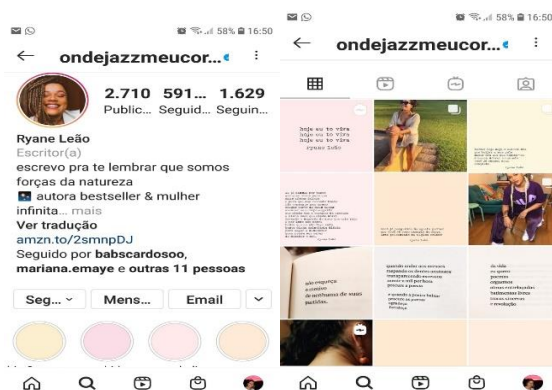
58% 16:50

ondejazzmeucor...

2.710 Public...
591... Seguid...
1.629 Seguin...

Ryane Leão
Escritor(a)
escrevo pra te lembrar que somos forças da natureza
autora bestseller & mulher infinita... mais
Ver tradução
amzn.to/2smnpDJ
Seguido por babscardosoo, mariana.emaye e outras 11 pessoas

Seg...
Mens...
Email

58% 16:50

ondejazzmeucor...

hoje eu te vira
hoje eu te vira
hoje eu te vira
ryane leão

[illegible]

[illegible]

não esquece
o cansaço
de acordarmos de mais
batalhas.

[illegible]

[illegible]